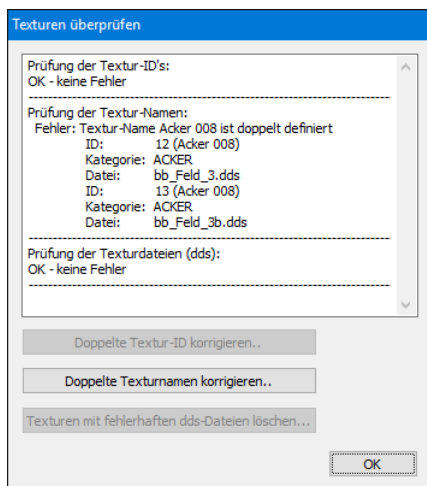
Texturen überprüfen

Prüfung der Textur-ID's:
OK - keine Fehler
--------------------------------------------------------------------------------
Prüfung der Textur-Namen:
Fehler: Textur-Name Acker 008 ist doppelt definiert
ID: 12 (Acker 008)
Kategorie: ACKER
Datei: bb_Feld_3.dds
ID: 13 (Acker 008)
Kategorie: ACKER
Datei: bb_Feld_3b.dds
--------------------------------------------------------------------------------
Prüfung der Texturdateien (dds):
OK - keine Fehler
--------------------------------------------------------------------------------

Doppelte Textur-ID korrigieren..

Doppelte Texturnamen korrigieren..

Texturen mit fehlerhaften dds-Dateien löschen...

OK